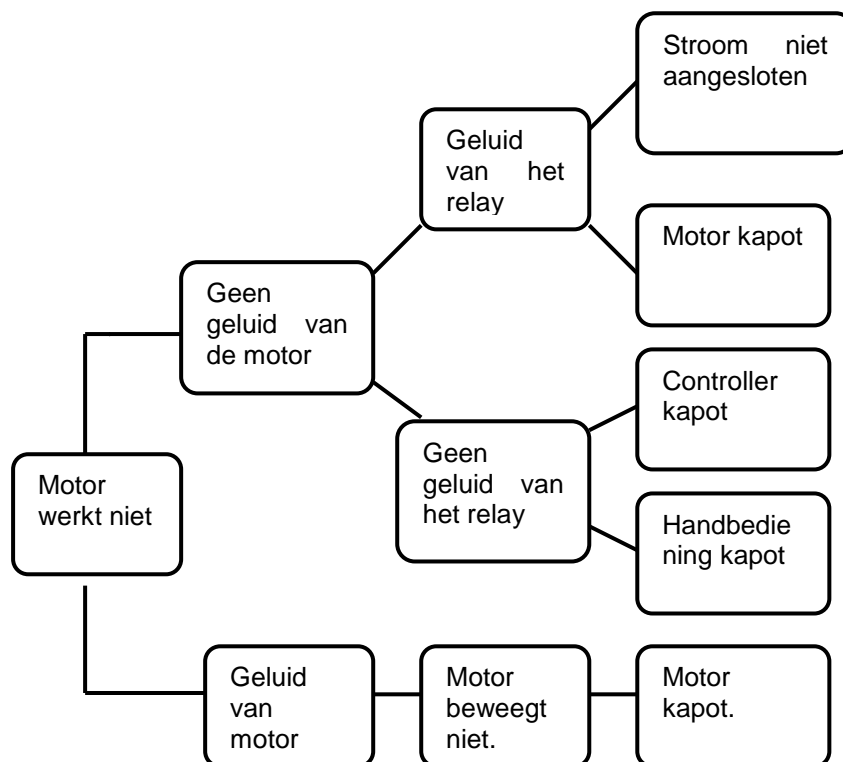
Stroom niet aangesloten

Geluid van het relay

Motor kapot

Geen geluid van de motor

Controller kapot

Geen geluid van het relay

Motor werkt niet

Handbediening kapot

Geluid van motor

Motor beweegt niet.

Motor kapot.